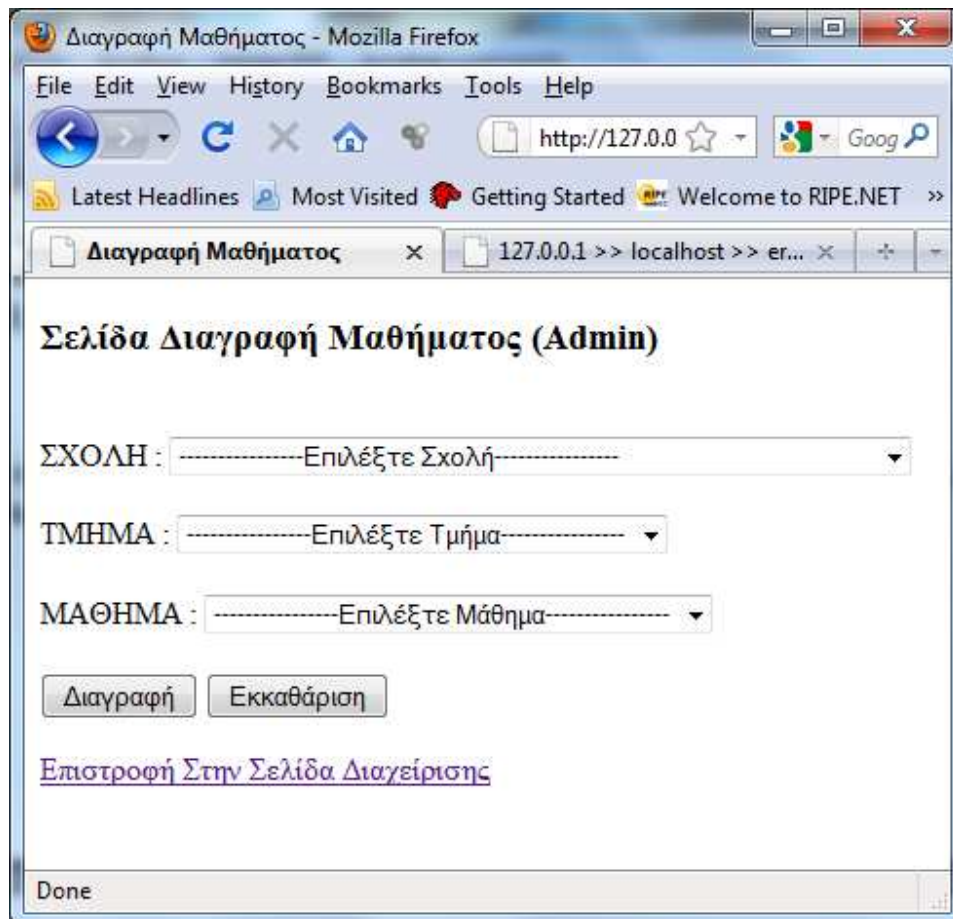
Διαγραφή Μαθήματος - Mozilla Firefox

File Edit View History Bookmarks Tools Help

http://127.0.0

Goog

Latest Headlines Most Visited Getting Started Welcome to RIPE.NET »

Διαγραφή Μαθήματος ×

127.0.0.1 >> localhost >> er... ×

Σελίδα Διαγραφή Μαθήματος (Admin)

ΣΧΟΛΗ : ---------------Επιλέξτε Σχολή---------------

ΤΜΗΜΑ : ---------------Επιλέξτε Τμήμα---------------

ΜΑΘΗΜΑ : ---------------Επιλέξτε Μάθημα---------------

Διαγραφή Εκκαθάριση

Επιστροφή Στην Σελίδα Διαχείρισης

Done